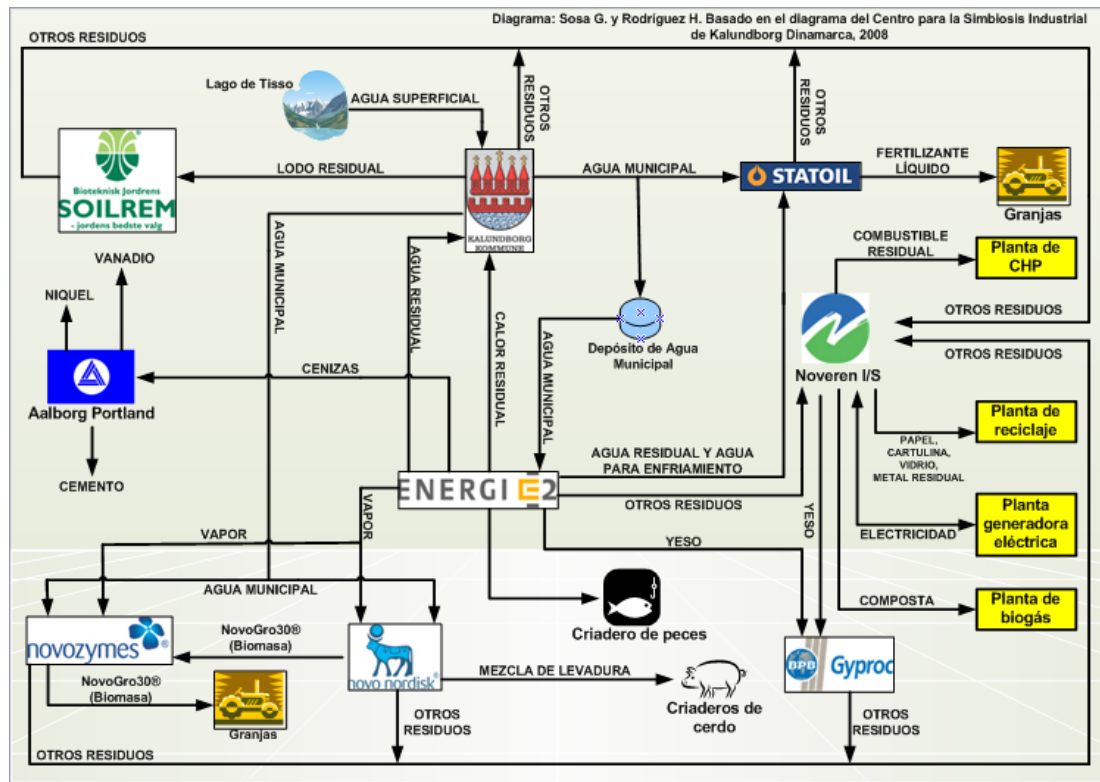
Diagrama: Sosa G. y Rodríguez H. Basado en el diagrama del Centro para la Simbiosis Industrial de Kalundborg Dinamarca, 2008

OTROS RESIDUOS

Lago de Tisso

AGUA SUPERFICIAL

OTROS RESIDUOS

OTROS RESIDUOS

Bioteknisk Jordrens SOILREM - jordens bedste valg

LODO RESIDUAL

KALUNDBORG KOMMUNE

AGUA MUNICIPAL

STATOIL

FERTILIZANTE LÍQUIDO

Granjas

AGUA MUNICIPAL

AGUA RESIDUAL

COMBUSTIBLE RESIDUAL

Planta de CHP

VANADIO

NIQUEL

CALOR RESIDUAL

AGUA MUNICIPAL

Depósito de Agua Municipal

OTROS RESIDUOS

OTROS RESIDUOS

Aalborg Portland

CENIZAS

Noveren I/S

CEMENTO

AGUA RESIDUAL Y AGUA PARA ENFRIAMIENTO

Planta de reciclaje

PAPEL, CARTULINA, VIDRIO, METAL RESIDUAL

ENERGI E2

OTROS RESIDUOS

VAPOR

VAPOR

YESO

Planta generadora eléctrica

ELECTRICIDAD

YESO

AGUA MUNICIPAL

Criadero de peces

COMPOSTA

Planta de biogás

novozymes

NovoGro30® (Biomasa)

novo nordisk

Gyproc

NovoGro30® (Biomasa)

MEZCLA DE LEVADURA

Granjas

Criaderos de cerdo

OTROS RESIDUOS

OTROS RESIDUOS

OTROS RESIDUOS